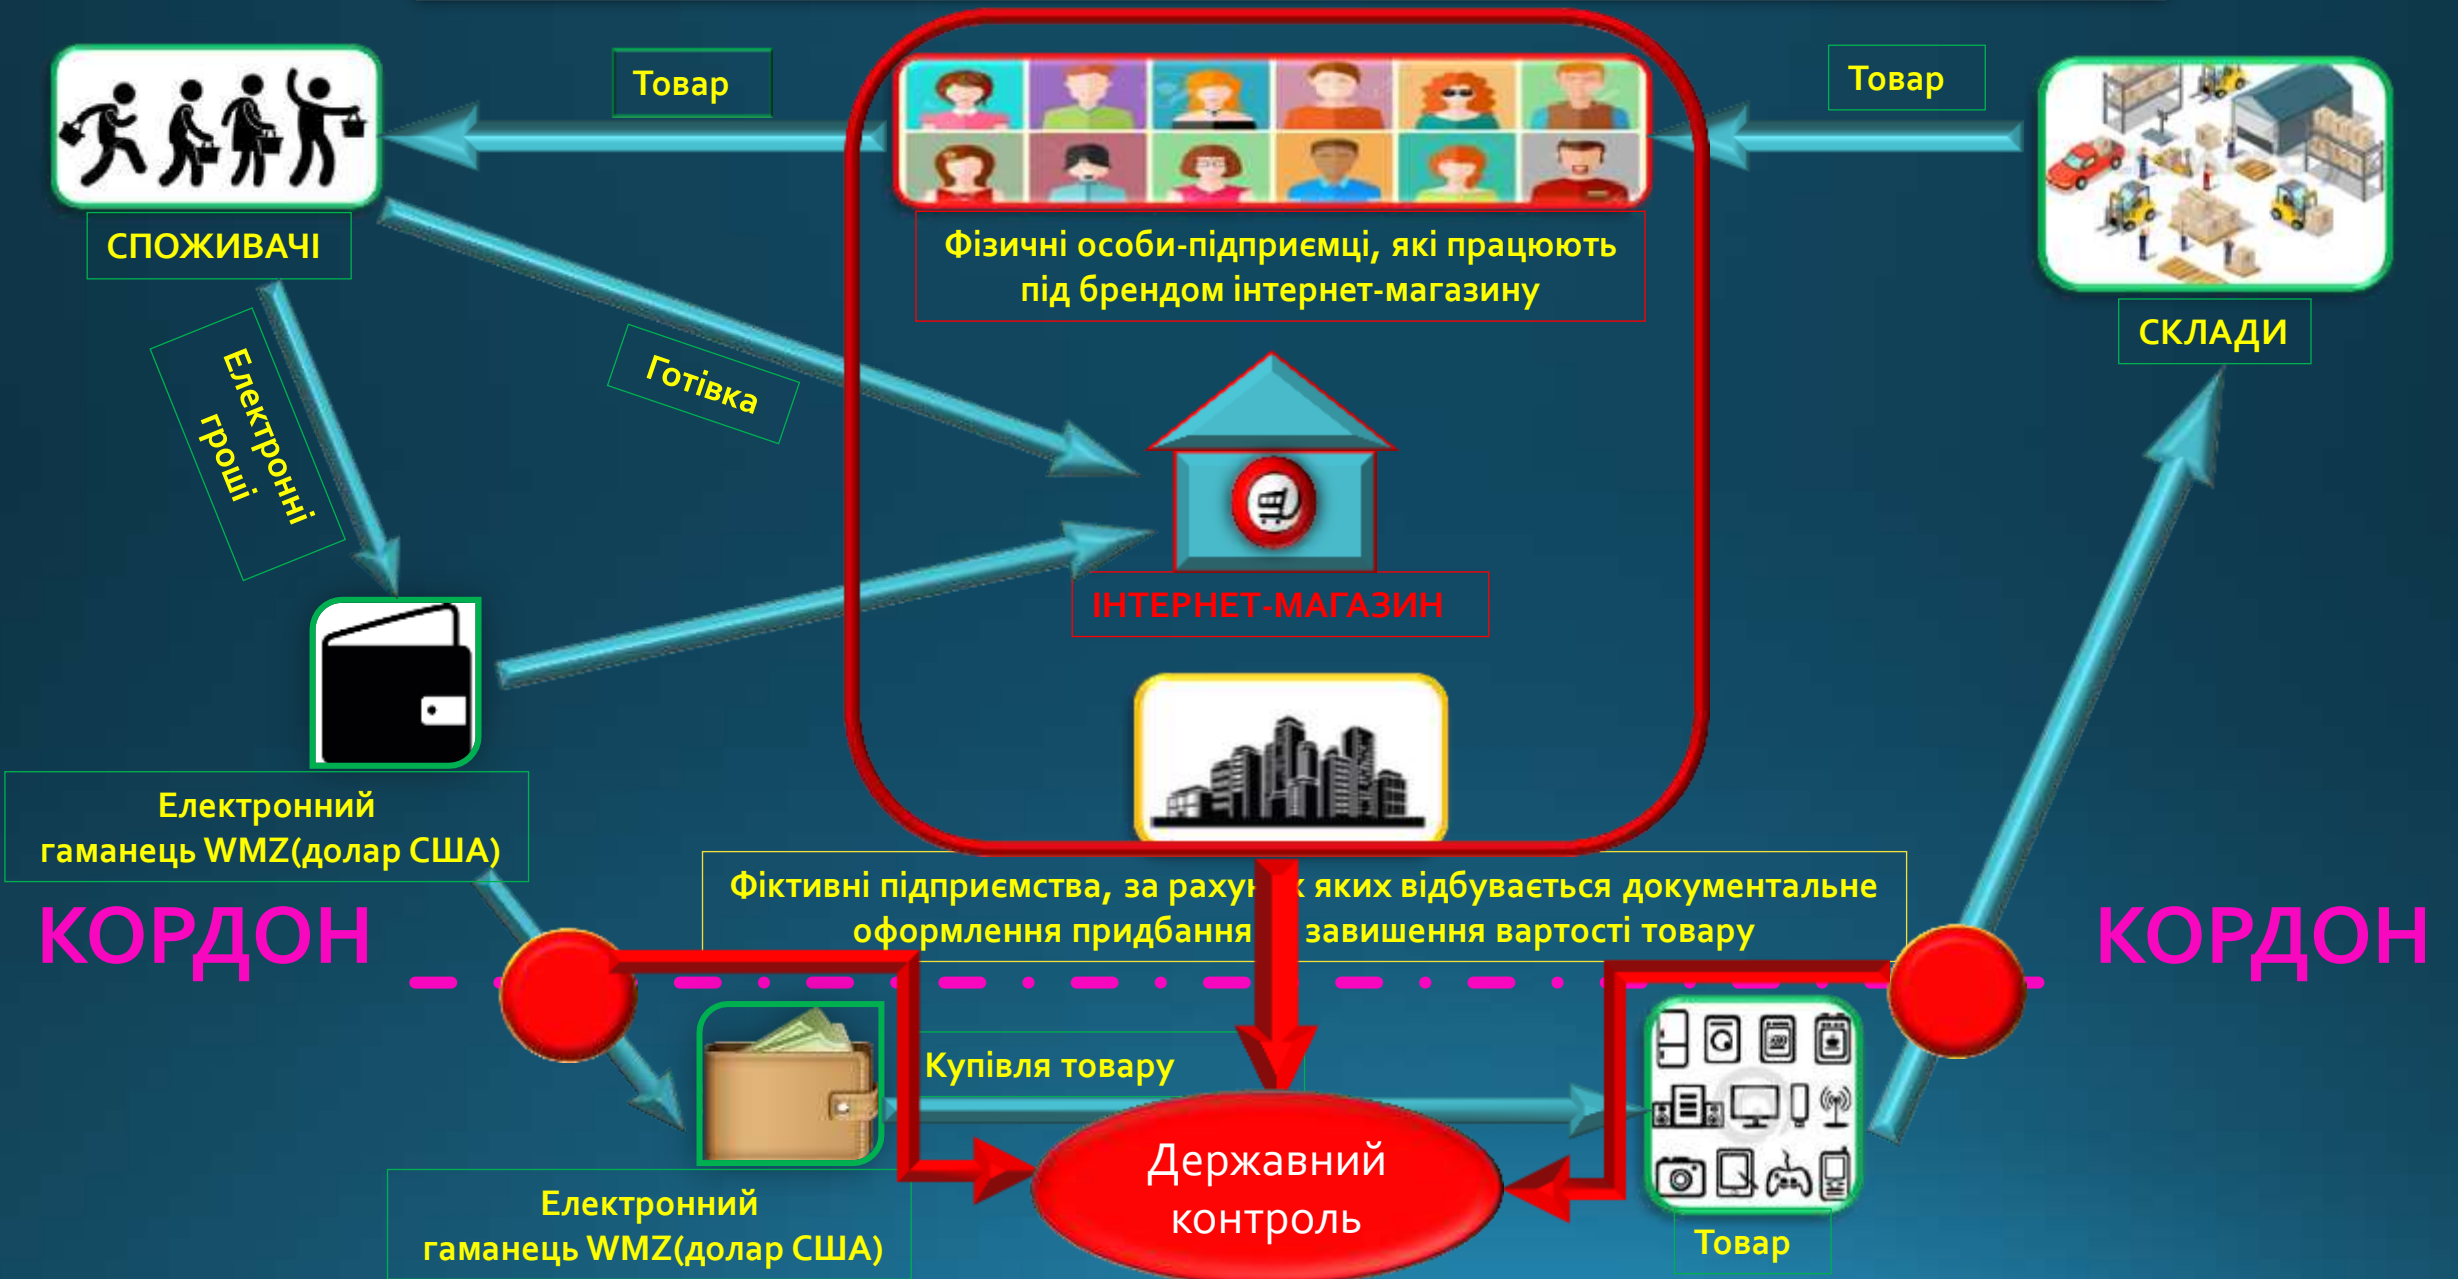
Товар

Товар

СПОЖИВАЧІ

Фізичні особи-підприємці, які працюють під брендом інтернет-магазину

СКЛАДИ

Електронні гроші

Готівка

ІНТЕРНЕТ-МАГАЗИН

Електронний гаманець WMZ(долар США)

Фіктивні підприємства, за рахун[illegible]х яких відбувається документальне оформлення придбання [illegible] завишення вартості товару

КОРДОН

КОРДОН

Купівля товару

Електронний гаманець WMZ(долар США)

Державний контроль

Товар